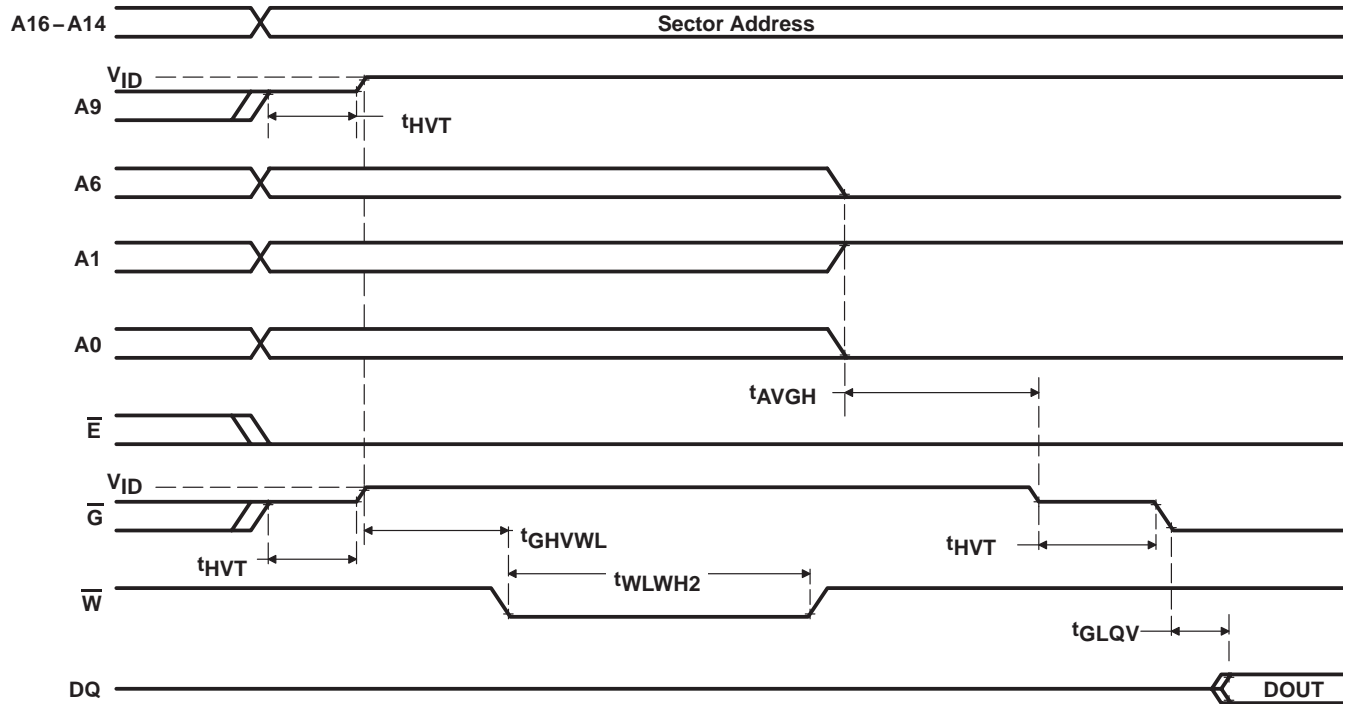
A16 – A14

Sector Address

$V_{ID}$

A9

$t_{HVT}$

A6

A1

A0

$t_{AVGH}$

$\overline{E}$

$V_{ID}$

$\overline{G}$

$t_{GHVWL}$

$t_{HVT}$

$t_{HVT}$

$t_{WLWH2}$

$\overline{W}$

$t_{GLQV}$

DQ

DOUT